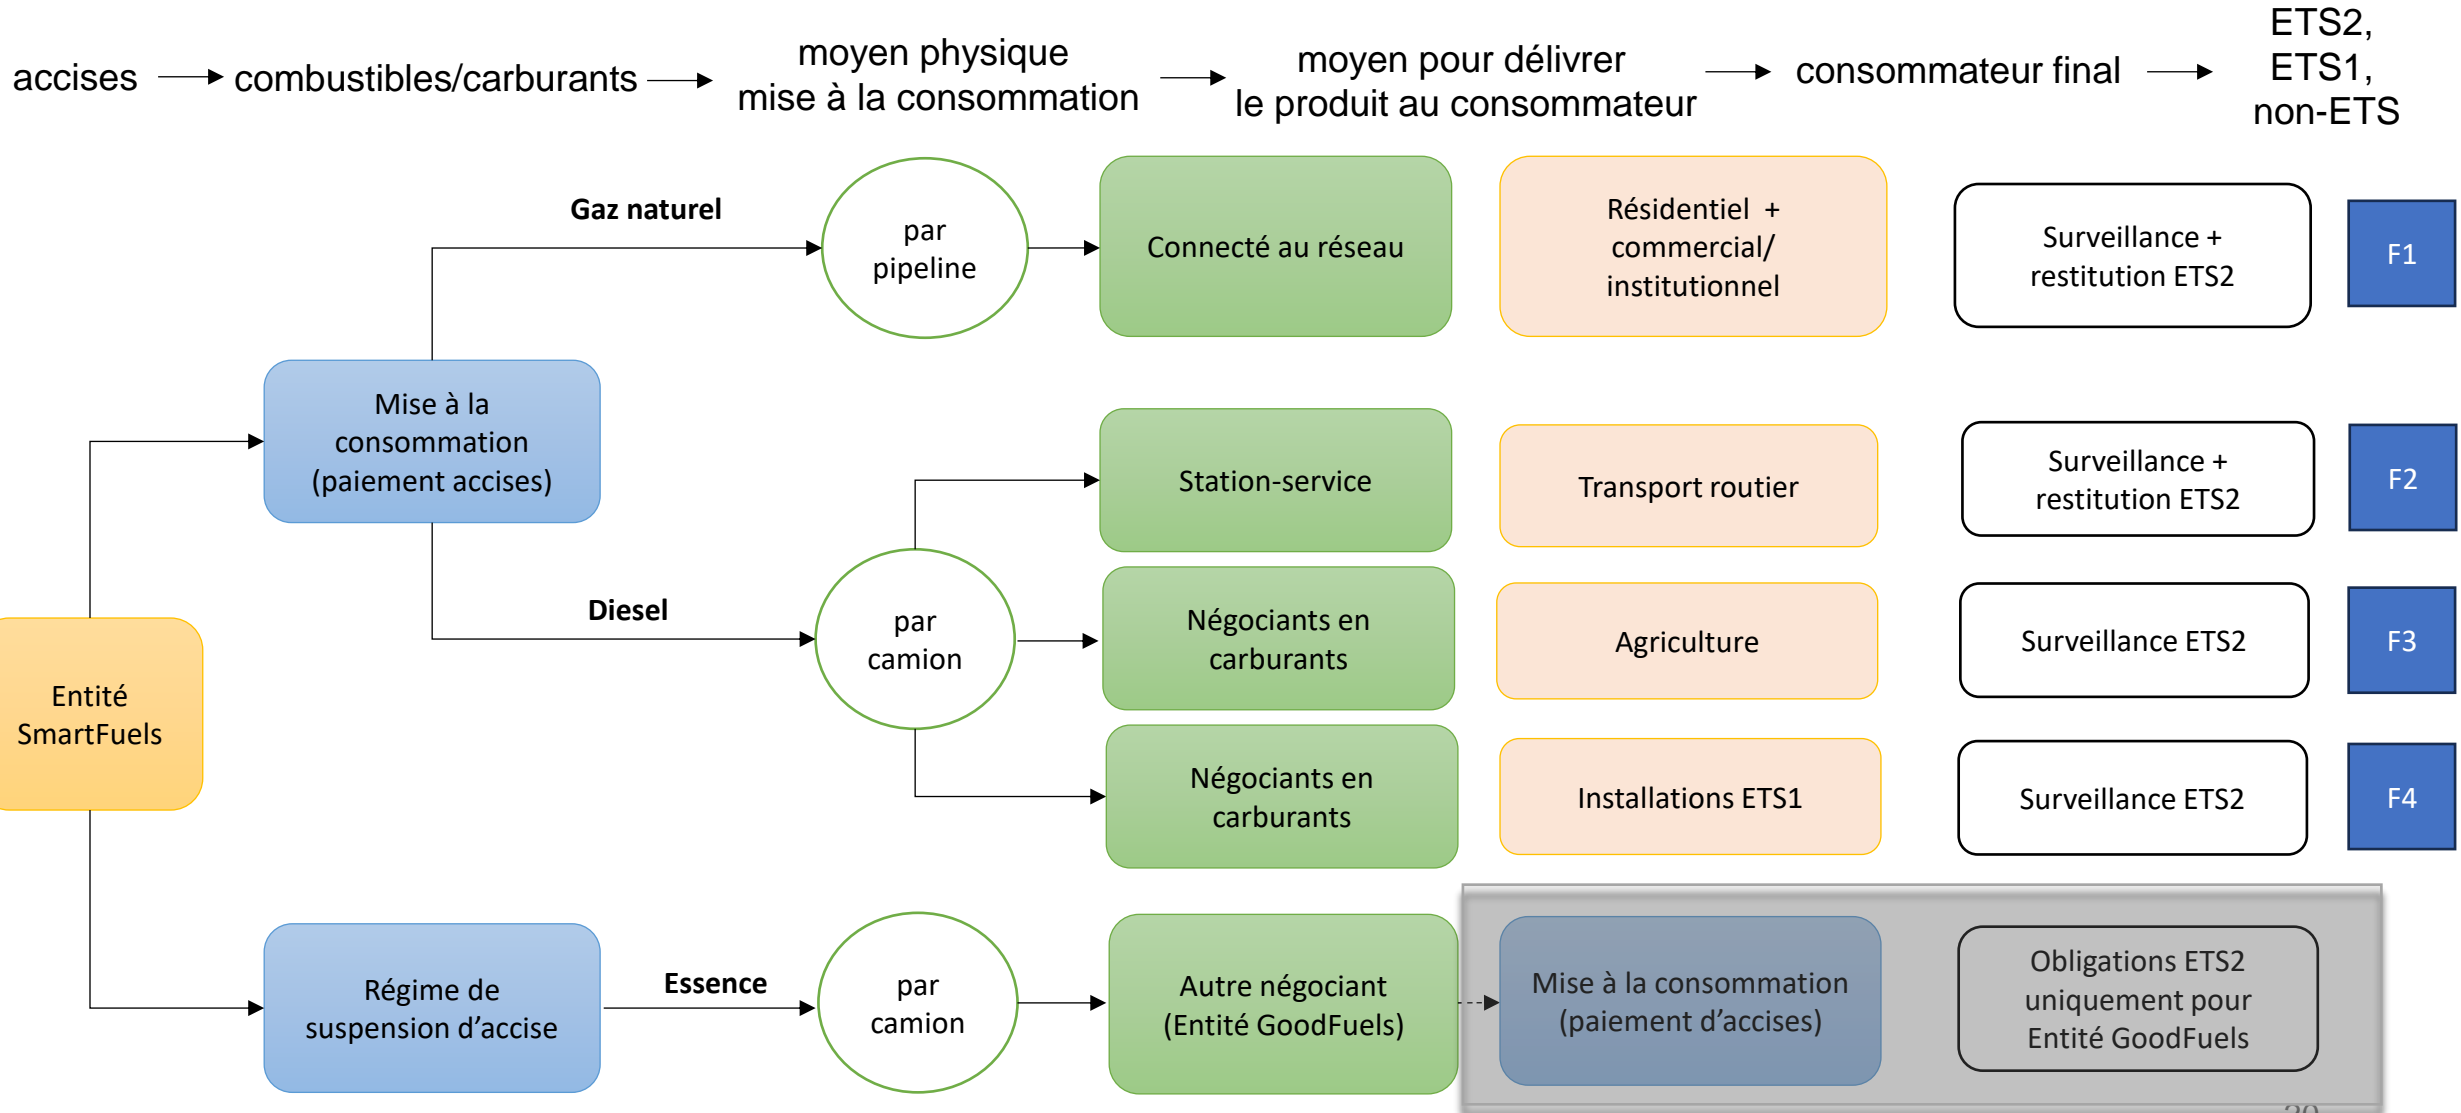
accises → combustibles/carburants → moyen physique mise à la consommation → moyen pour délivrer le produit au consommateur → consommateur final → ETS2, ETS1, non-ETS

Gaz naturel

par pipeline

Connecté au réseau

Résidentiel + commercial/ institutionnel

Surveillance + restitution ETS2

F1

Mise à la consommation (paiement accises)

Station-service

Transport routier

Surveillance + restitution ETS2

F2

Diesel

par camion

Négociants en carburants

Agriculture

Surveillance ETS2

F3

Entité SmartFuels

Négociants en carburants

Installations ETS1

Surveillance ETS2

F4

Régime de suspension d'accise

Essence

par camion

Autre négociant (Entité GoodFuels)

Mise à la consommation (paiement d'accises)

Obligations ETS2 uniquement pour Entité GoodFuels